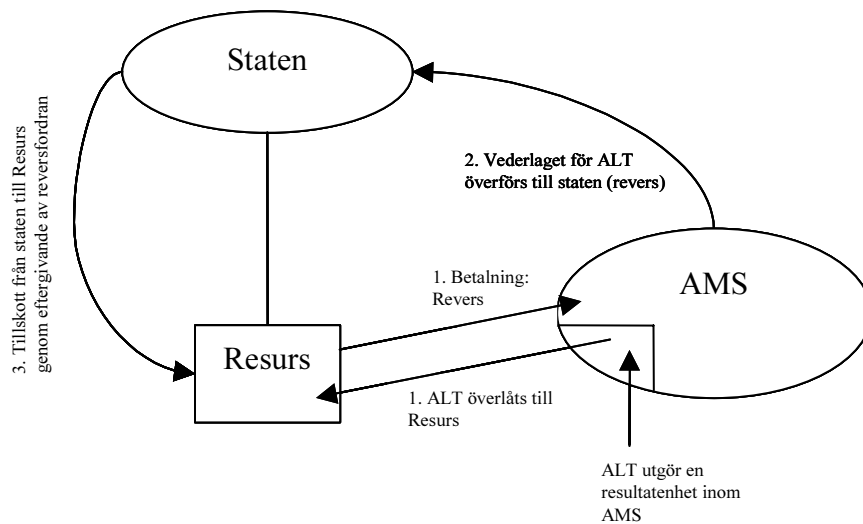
3. Tillskott från staten till Resurs genom eftergivande av reversfordran

Staten

2. Vederlaget för ALT överförs till staten (revers)

1. Betalning: Revers

AMS

Resurs

1. ALT överlåts till Resurs

ALT utgör en resultatenhet inom AMS